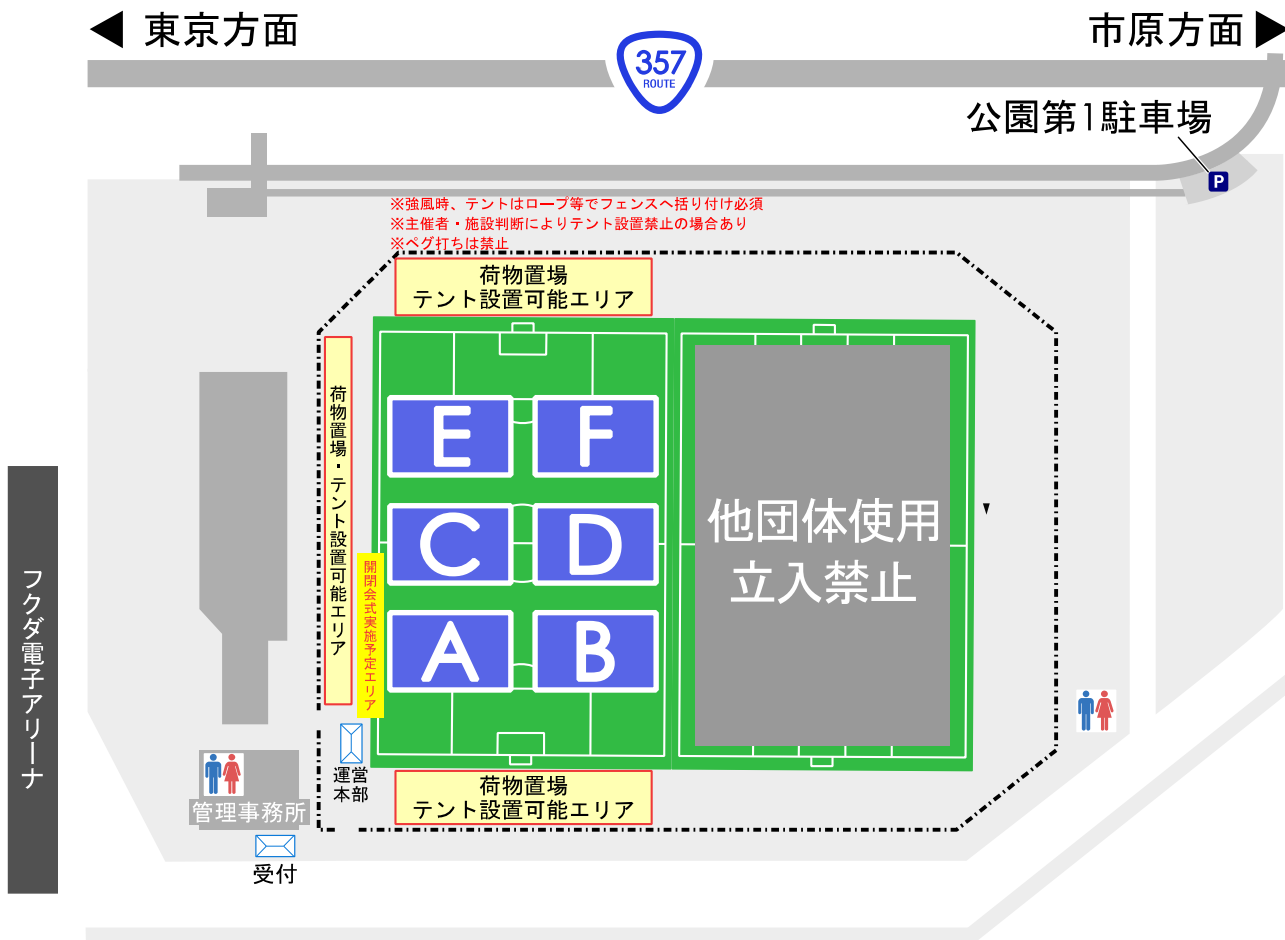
◀ 東京方面

357
ROUTE

市原方面 ▶

公園第1駐車場

P

※強風時、テントはロープ等でフェンスへ括り付け必須
※主催者・施設判断によりテント設置禁止の場合あり
※ペグ打ちは禁止

荷物置場
テント設置可能エリア

荷物置場・テント設置可能エリア

開閉会式実施予定エリア

E

F

C

D

A

B

他団体使用
立入禁止

フクダ電子アリーナ

管理事務所

受付

運営本部

荷物置場
テント設置可能エリア